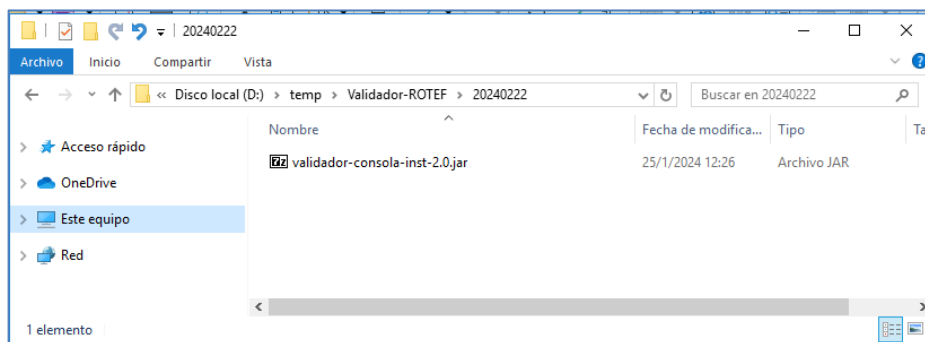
20240222

Archivo Inicio Compartir Vista

« Disco local (D:) › temp › Validador-ROTEF › 20240222

Buscar en 20240222

Acceso rápido
OneDrive
Este equipo
Red

| Nombre | Fecha de modifica... | Tipo | Ta |
|---|---|---|---|
| validador-consola-inst-2.0.jar | 25/1/2024 12:26 | Archivo JAR | |

1 elemento